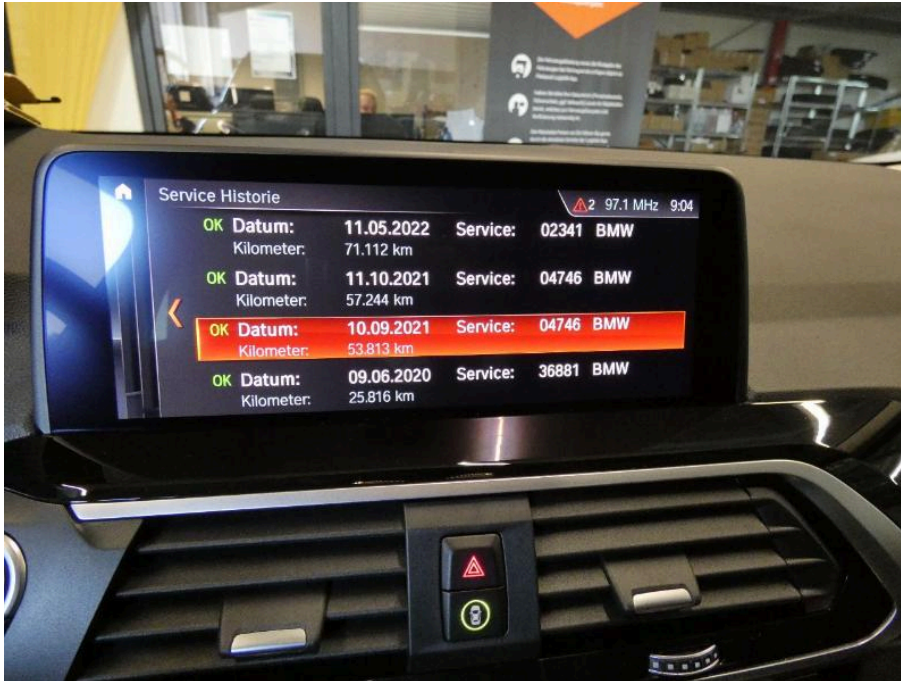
Service Historie

2 97.1 MHz 9:04

OK Datum: 11.05.2022 Service: 02341 BMW
Kilometer: 71.112 km

OK Datum: 11.10.2021 Service: 04746 BMW
Kilometer: 57.244 km

OK Datum: 10.09.2021 Service: 04746 BMW
Kilometer: 53.813 km

OK Datum: 09.06.2020 Service: 36881 BMW
Kilometer: 25.816 km